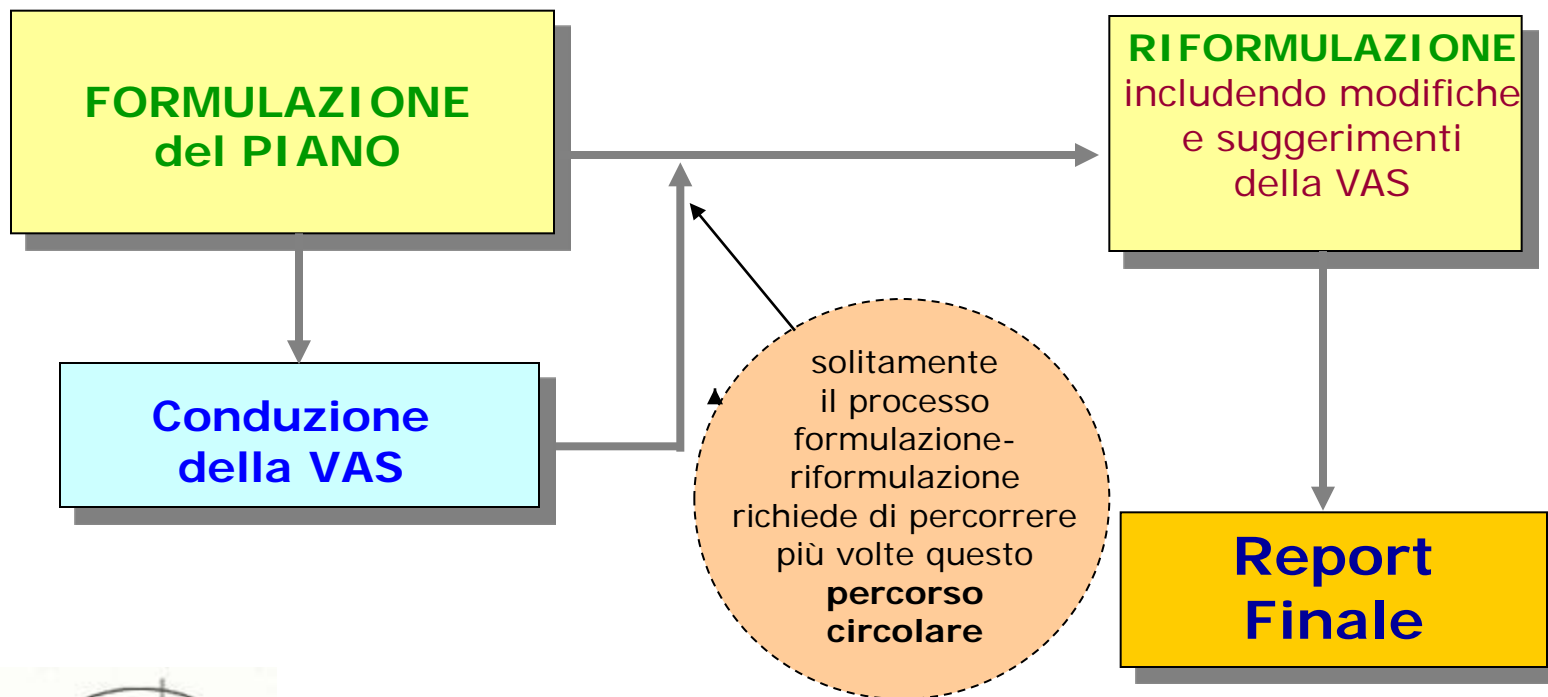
FORMULAZIONE del PIANO

RIFORMULAZIONE includendo modifiche e suggerimenti della VAS

Conduzione della VAS

solitamente il processo formulazione-riformulazione richiede di percorrere più volte questo **percorso circolare**

Report Finale